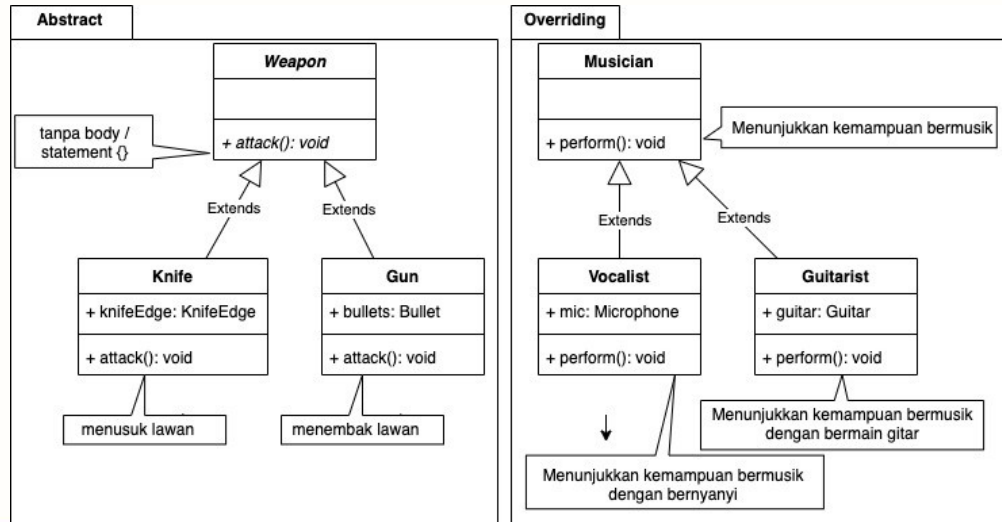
Abstract

Weapon

tanpa body / statement {}

+ attack(): void

Extends

Extends

Knife

+ knifeEdge: KnifeEdge

+ attack(): void

menusuk lawan

Gun

+ bullets: Bullet

+ attack(): void

menembak lawan

Overriding

Musician

+ perform(): void

Menunjukkan kemampuan bermusik

Extends

Extends

Vocalist

+ mic: Microphone

+ perform(): void

Menunjukkan kemampuan bermusik dengan bernyanyi

Guitarist

+ guitar: Guitar

+ perform(): void

Menunjukkan kemampuan bermusik dengan bermain gitar